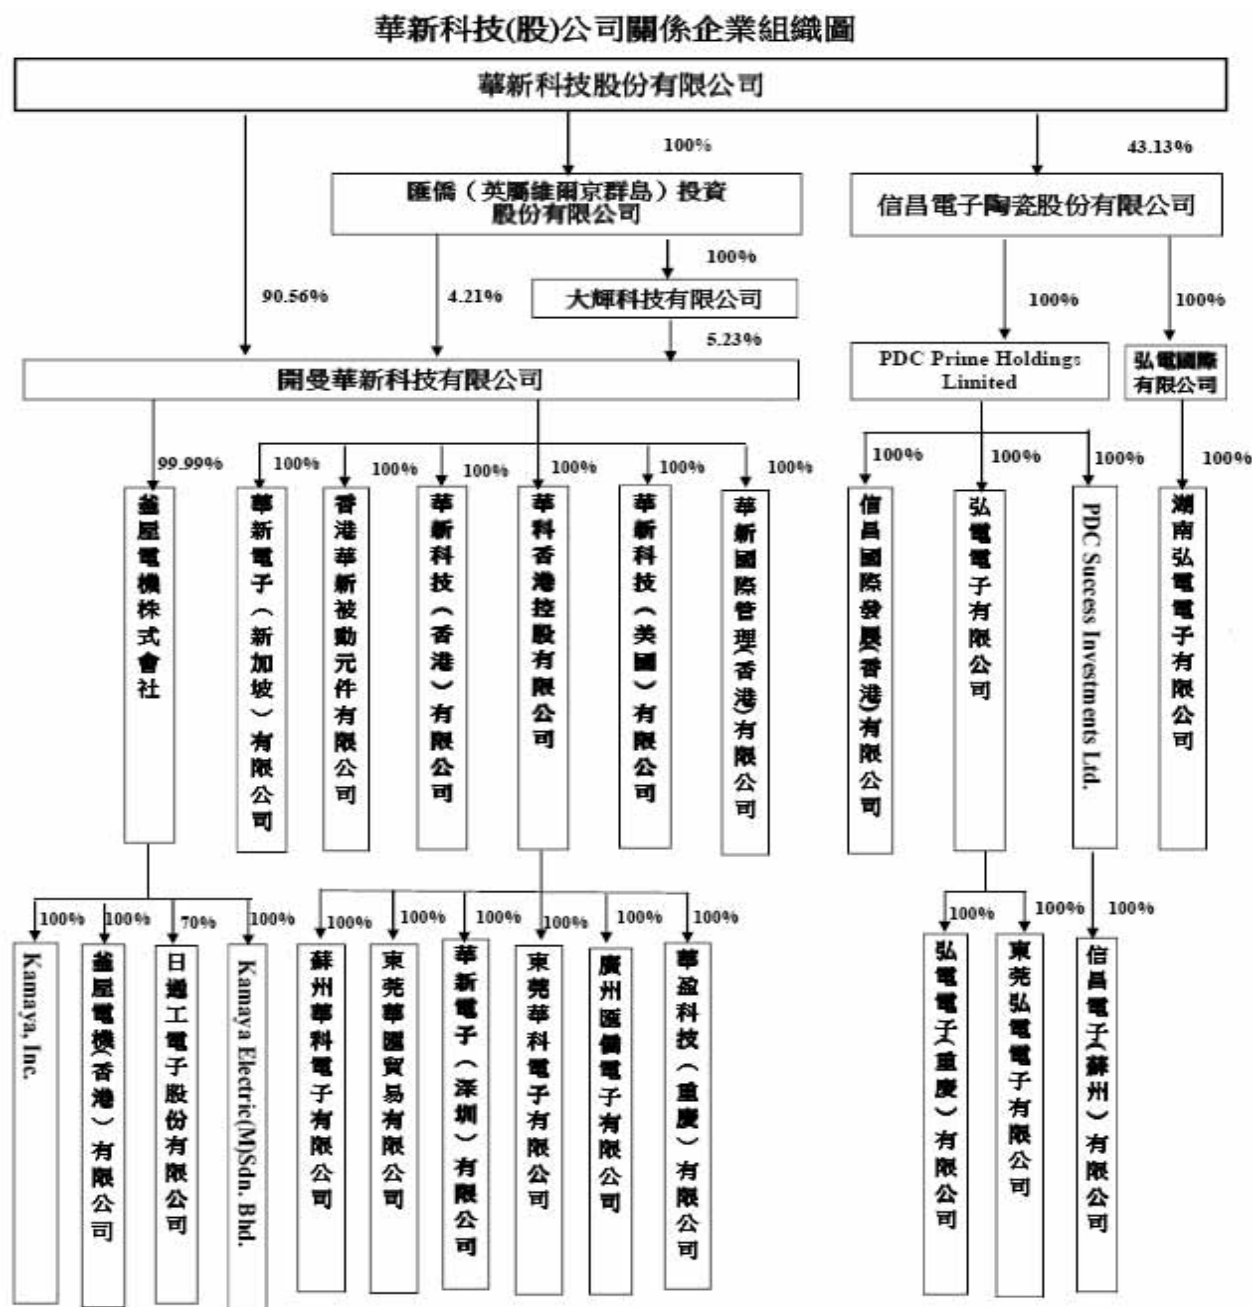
華新科技(股)公司關係企業組織圖

華新科技股份有限公司

100%

43.13%

匯僑（英屬維爾京群島）投資股份有限公司

信昌電子陶瓷股份有限公司

100%

90.56%

4.21%

大輝科技有限公司

100%

100%

5.23%

PDC Prime Holdings Limited

弘電國際有限公司

開曼華新科技有限公司

99.99%

100%

100%

100%

100%

100%

100%

100%

100%

100%

100%

釜屋電機株式會社

華新電子（新加坡）有限公司

香港華新被動元件有限公司

華新科技（香港）有限公司

華科香港控股有限公司

華新科技（美國）有限公司

華新國際管理(香港)有限公司

信昌國際發展(香港)有限公司

弘電電子有限公司

PDC Sucess Investments Ltd.

湖南弘電電子有限公司

100%

100%

70%

100%

100%

100%

100%

100%

100%

100%

100%

100%

100%

Kamaya, Inc.

釜屋電機(香港）有限公司

日通工電子股份有限公司

Kamaya Electric(M)Sdn. Bhd.

蘇州華科電子有限公司

東莞華園貿易有限公司

華新電子（深圳）有限公司

東莞華科電子有限公司

廣州匯僑電子有限公司

華盈科技（重慶）有限公司

弘電電子(重慶）有限公司

東莞弘電電子有限公司

信昌電子(蘇州）有限公司